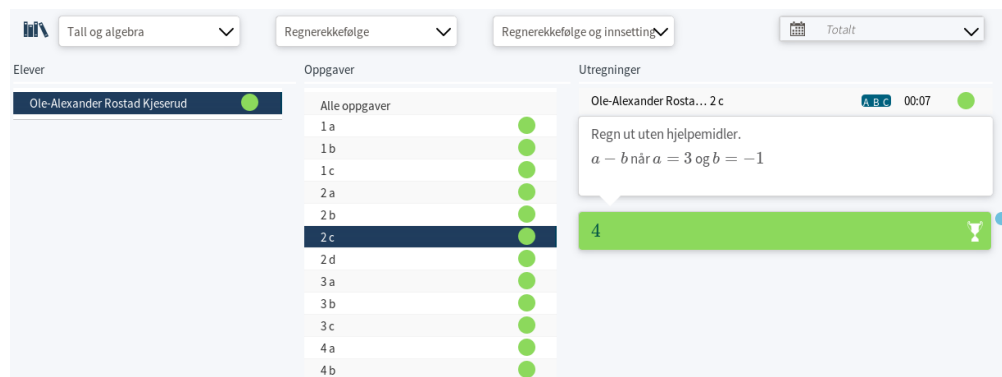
Tall og algebra

Regnerekkefølge

Regnerekkefølge og innsetting

Totalt

Elever

Ole-Alexander Rostad Kjeserud

Oppgaver

Alle oppgaver
1 a
1 b
1 c
2 a
2 b
2 c
2 d
3 a
3 b
3 c
4 a
4 b

Utregninger

Ole-Alexander Rosta… 2 c

A B C

00:07

Regn ut uten hjelpemidler.
$a-b$ når $a=3$ og $b=-1$

4